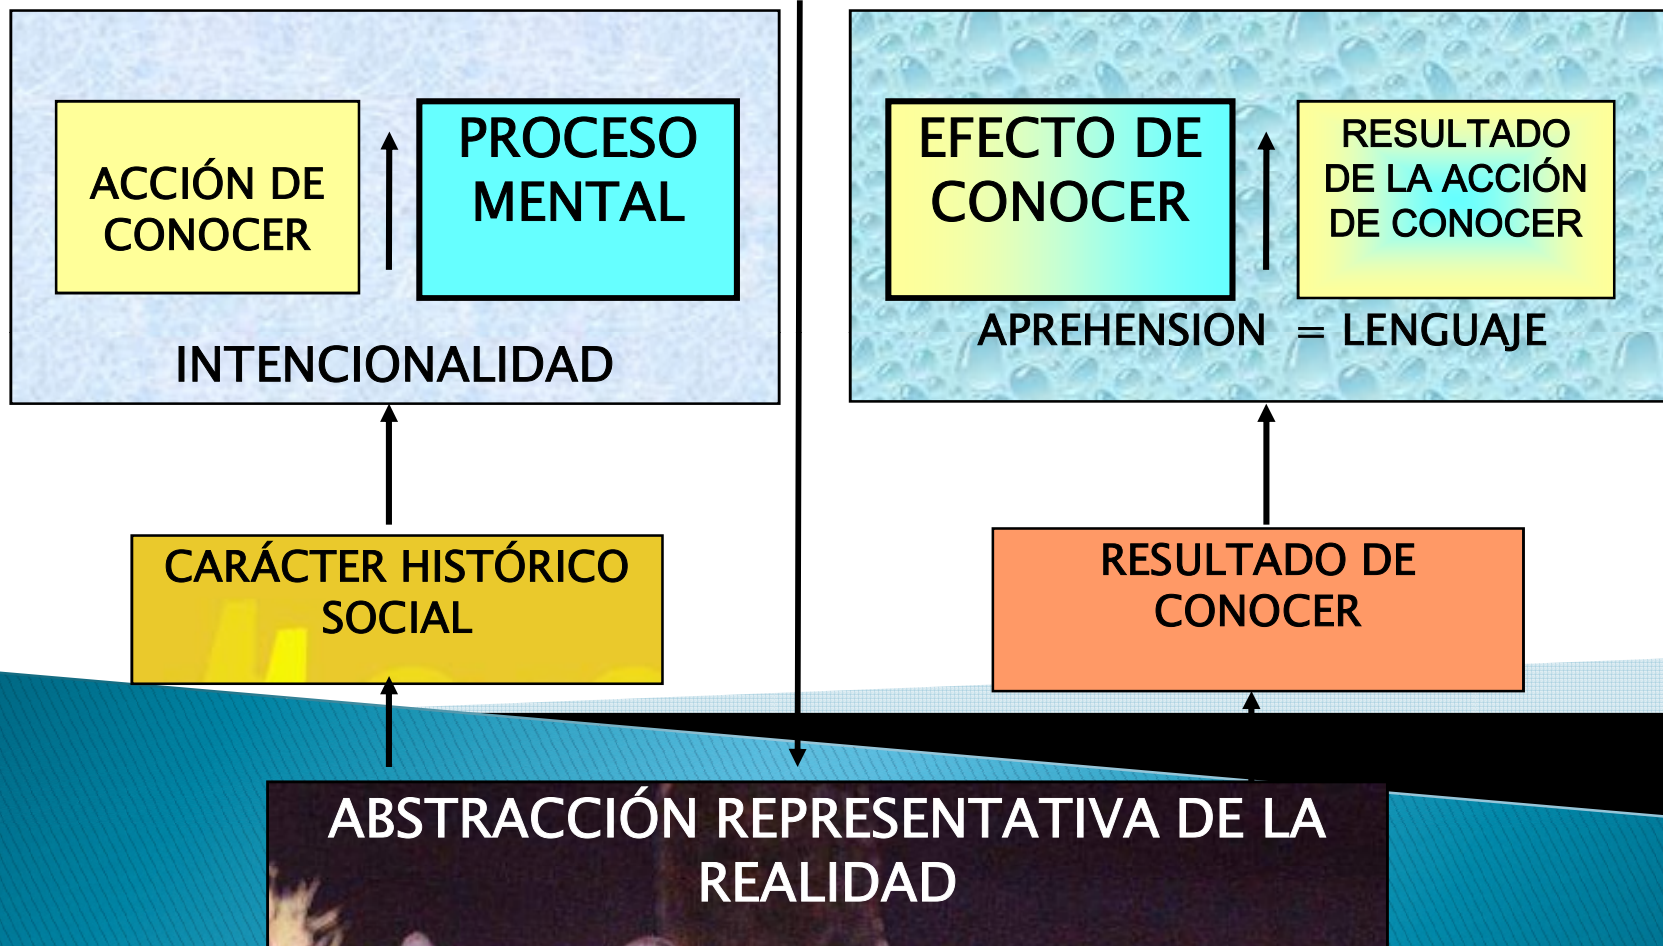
ACCIÓN DE CONOCER

PROCESO MENTAL

INTENCIONALIDAD

EFECTO DE CONOCER

RESULTADO DE LA ACCIÓN DE CONOCER

APREHENSION = LENGUAJE

CARÁCTER HISTÓRICO SOCIAL

RESULTADO DE CONOCER

ABSTRACCIÓN REPRESENTATIVA DE LA REALIDAD